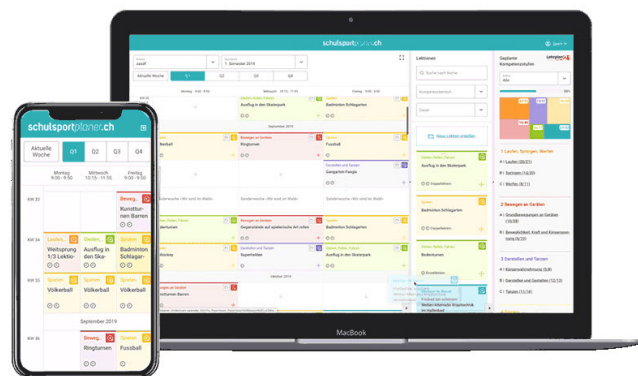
schulsportplaner.ch

Aktuelle Woche
Q1
Q2
Q3
Q4

Montag 9:00 - 9:50
Mittwoch 10:15 - 11:05
Freitag 9:00 - 9:50

KW 33
Beweg...
Kunstturnen Barren

KW 34
Laufen...
Weitsprung 1/3 Lektio...
Gleiten...
Ausflug in den Ska...
Spielen
Badminton Schlägar...

KW 35
Spielen
Völkerball
Spielen
Völkerball
Spielen
Völkerball

September 2019

Beweg...
Ringturnen
Spielen
Fussball

schulsportplaner.ch

1. Semester 2019

Aktuelle Woche
Q1
Q2
Q3
Q4

Ausflug in den Skaterpark
Badminton Schlägar...

September 2019

Bewegen an Geräten
Ringturnen
Spielen
Fussball

Darstellen und Tanzen
Gespensterle auf spielerische Art...
Darstellen und Tanzen
Superhelden
Sangerbar-Fangis

Oktober 2019

Lektionen
Suche nach Name
Neue Lektion erstellen

Ausflug in den Skaterpark
Badminton Schlägerlei
Bodenturnen
Einradfahren

Geplante Kompetenzstufen

Lehrplan 21
Alle

1 Laufen, Springen, Werfen
A | Laufen (86/21)
B | Springen (18/56)
C | Werfen (8/11)

2 Bewegen an Geräten
A | Grundbewegungen an Geräten
B | Bewegbilitiät, Kraft und Körperspannung (8/16)

3 Darstellen und Tanzen
A | Körperwahrnehmung
B | Gestalten und Darstellen (16/23)
C | Tanzen (11/34)

MacBook